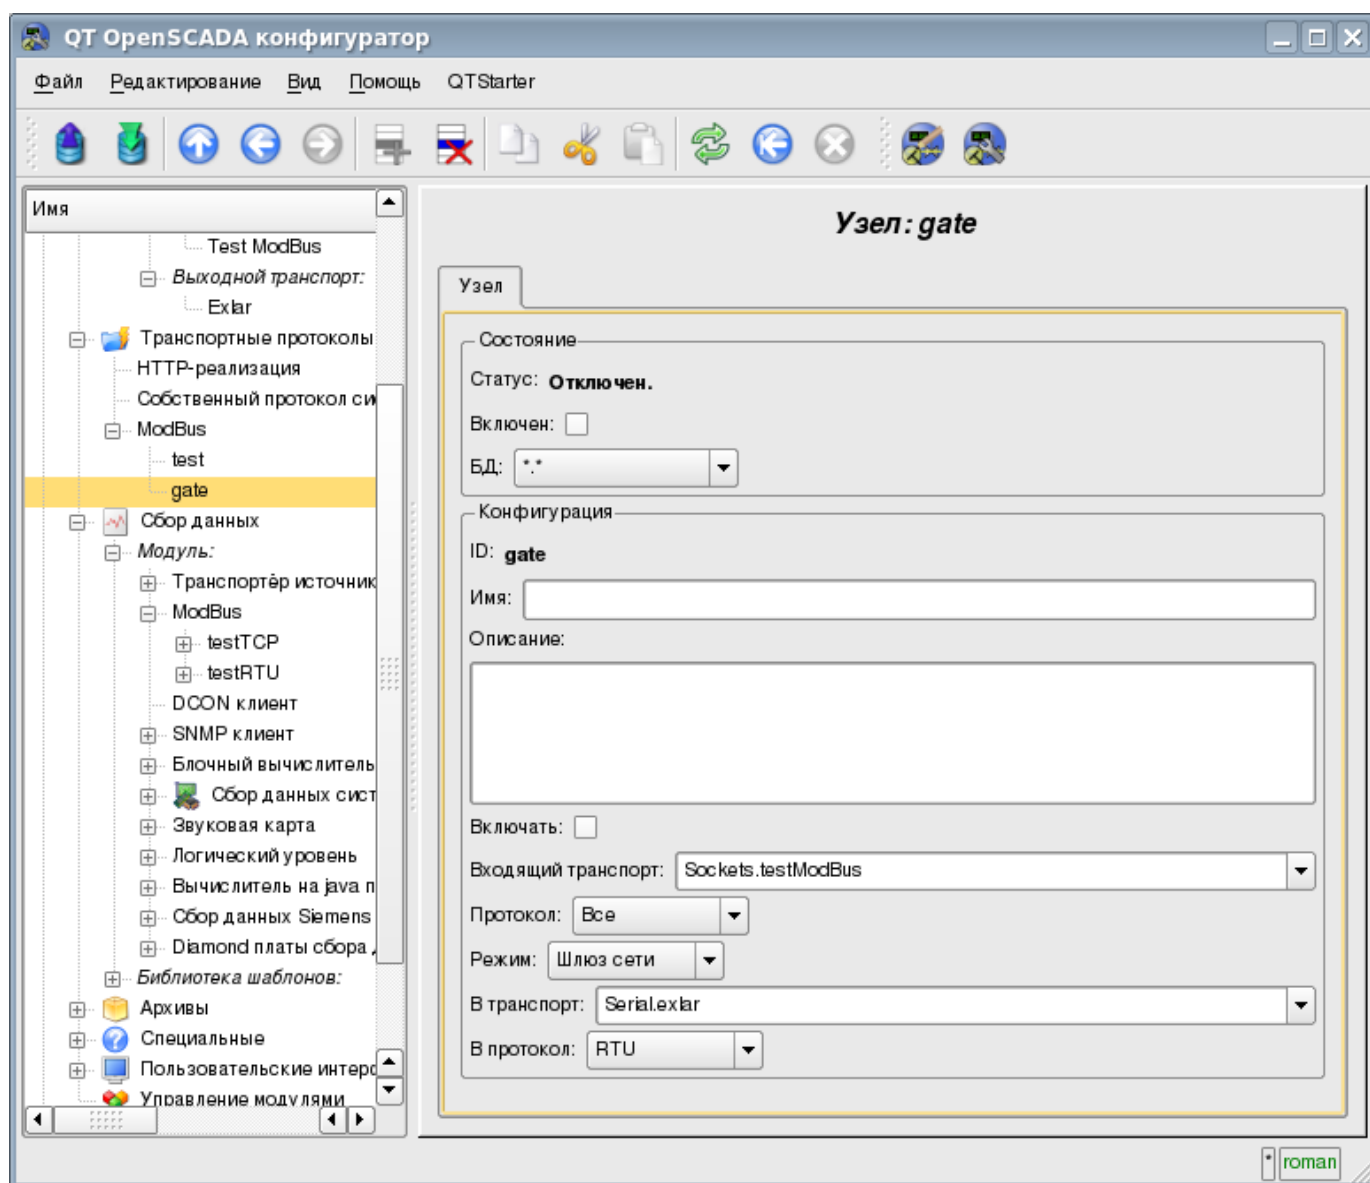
QT OpenSCADA конфигуратор

Файл Редактирование Вид Помощь QTStarter

Имя

Test ModBus
Выходной транспорт:
Exlar
Транспортные протоколы
HTTP-реализация
Собственный протокол си
ModBus
test
gate
Сбор данных
Модуль:
Транспортёр источник
ModBus
testTCP
testRTU
DCON клиент
SNMP клиент
Блочный вычислитель
Сбор данных сист
Звуковая карта
Логический уровень
Вычислитель на java п
Сбор данных Siemens
Diamond платы сбора
Библиотека шаблонов:
Архивы
Специальные
Пользовательские интерф
Управление модулями

Узел: gate

Узел

Состояние
Статус: Отключен.
Включен:
БД: *.*

Конфигурация
ID: gate
Имя:
Описание:
Включать:
Входящий транспорт: Sockets.testModBus
Протокол: Все
Режим: Шлюз сети
В транспорт: Serial.exlar
В протокол: RTU

roman